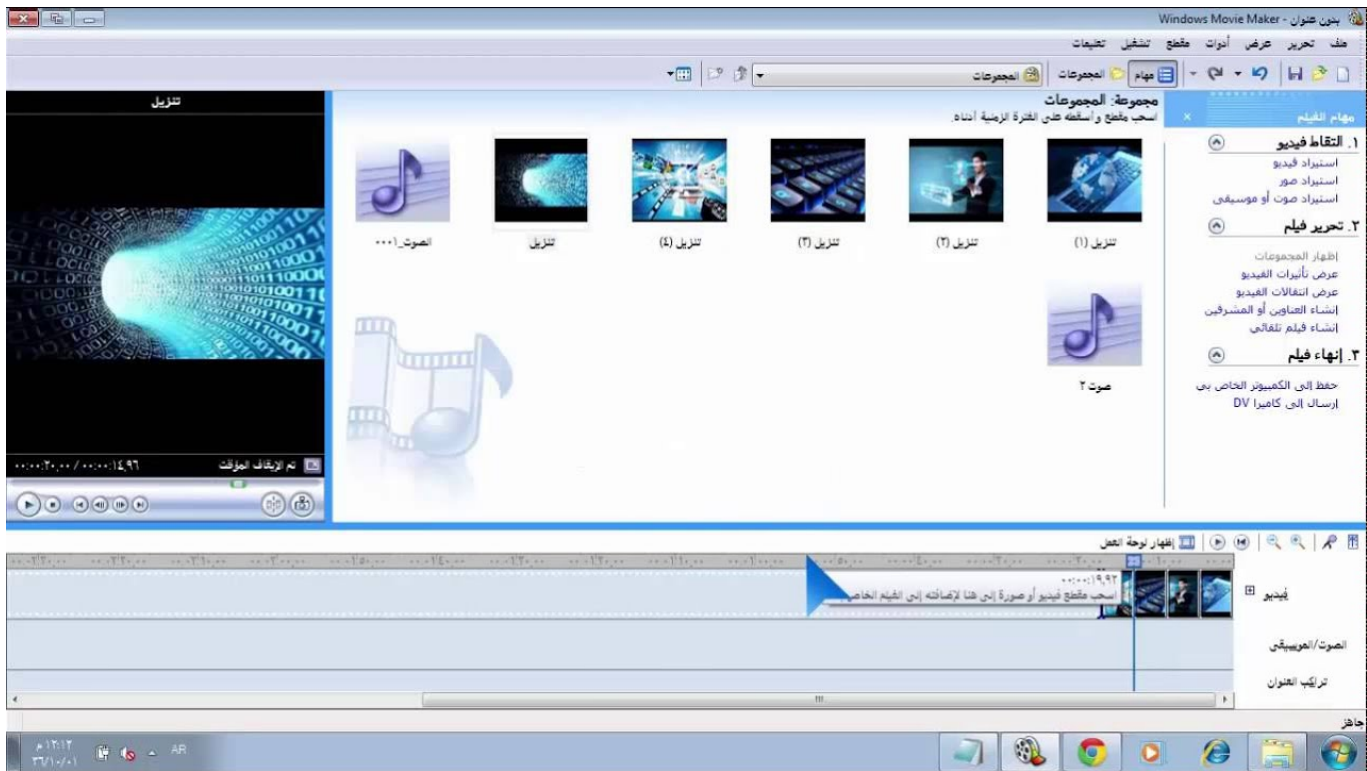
بدون عنوان - Windows Movie Maker

ملف تحرير عرض أدوات مقطع تشغيل تعليمات

مهام المجموعات المجموعات

مهام الفيلم

١. التقاط فيديو
استيراد فيديو
استيراد صور
استيراد صوت أو موسيقى

٢. تحرير فيلم
إظهار المجموعات
عرض تأثيرات الفيديو
عرض انتقالات الفيديو
إنشاء العناوين أو المشرفين
إنشاء فيلم تلقائي

٣. إنهاء فيلم
حفظ إلى الكمبيوتر الخاص بي
إرسال إلى كاميرا DV

مجموعة: المجموعات
اسحب مقطع وأسقطه على الفترة الزمنية أدناه.

تنزيل (١)
تنزيل (٢)
تنزيل (٣)
تنزيل (٤)
تنزيل
الصوت_٠٠٠١
صوت ٢

تنزيل

تم الإيقاف المؤقت
٠:٠٠:١٤,٩٦ / ٠:٠٠:٣٠,٠٠

إظهار لوحة العمل

فيديو
اسحب مقطع فيديو أو صورة إلى هنا لإضافته إلى الفيلم الخاص
٠:٠٠:١٩,٩٢
الصوت/الموسيقى
تراكب العنوان

جاهز

AR